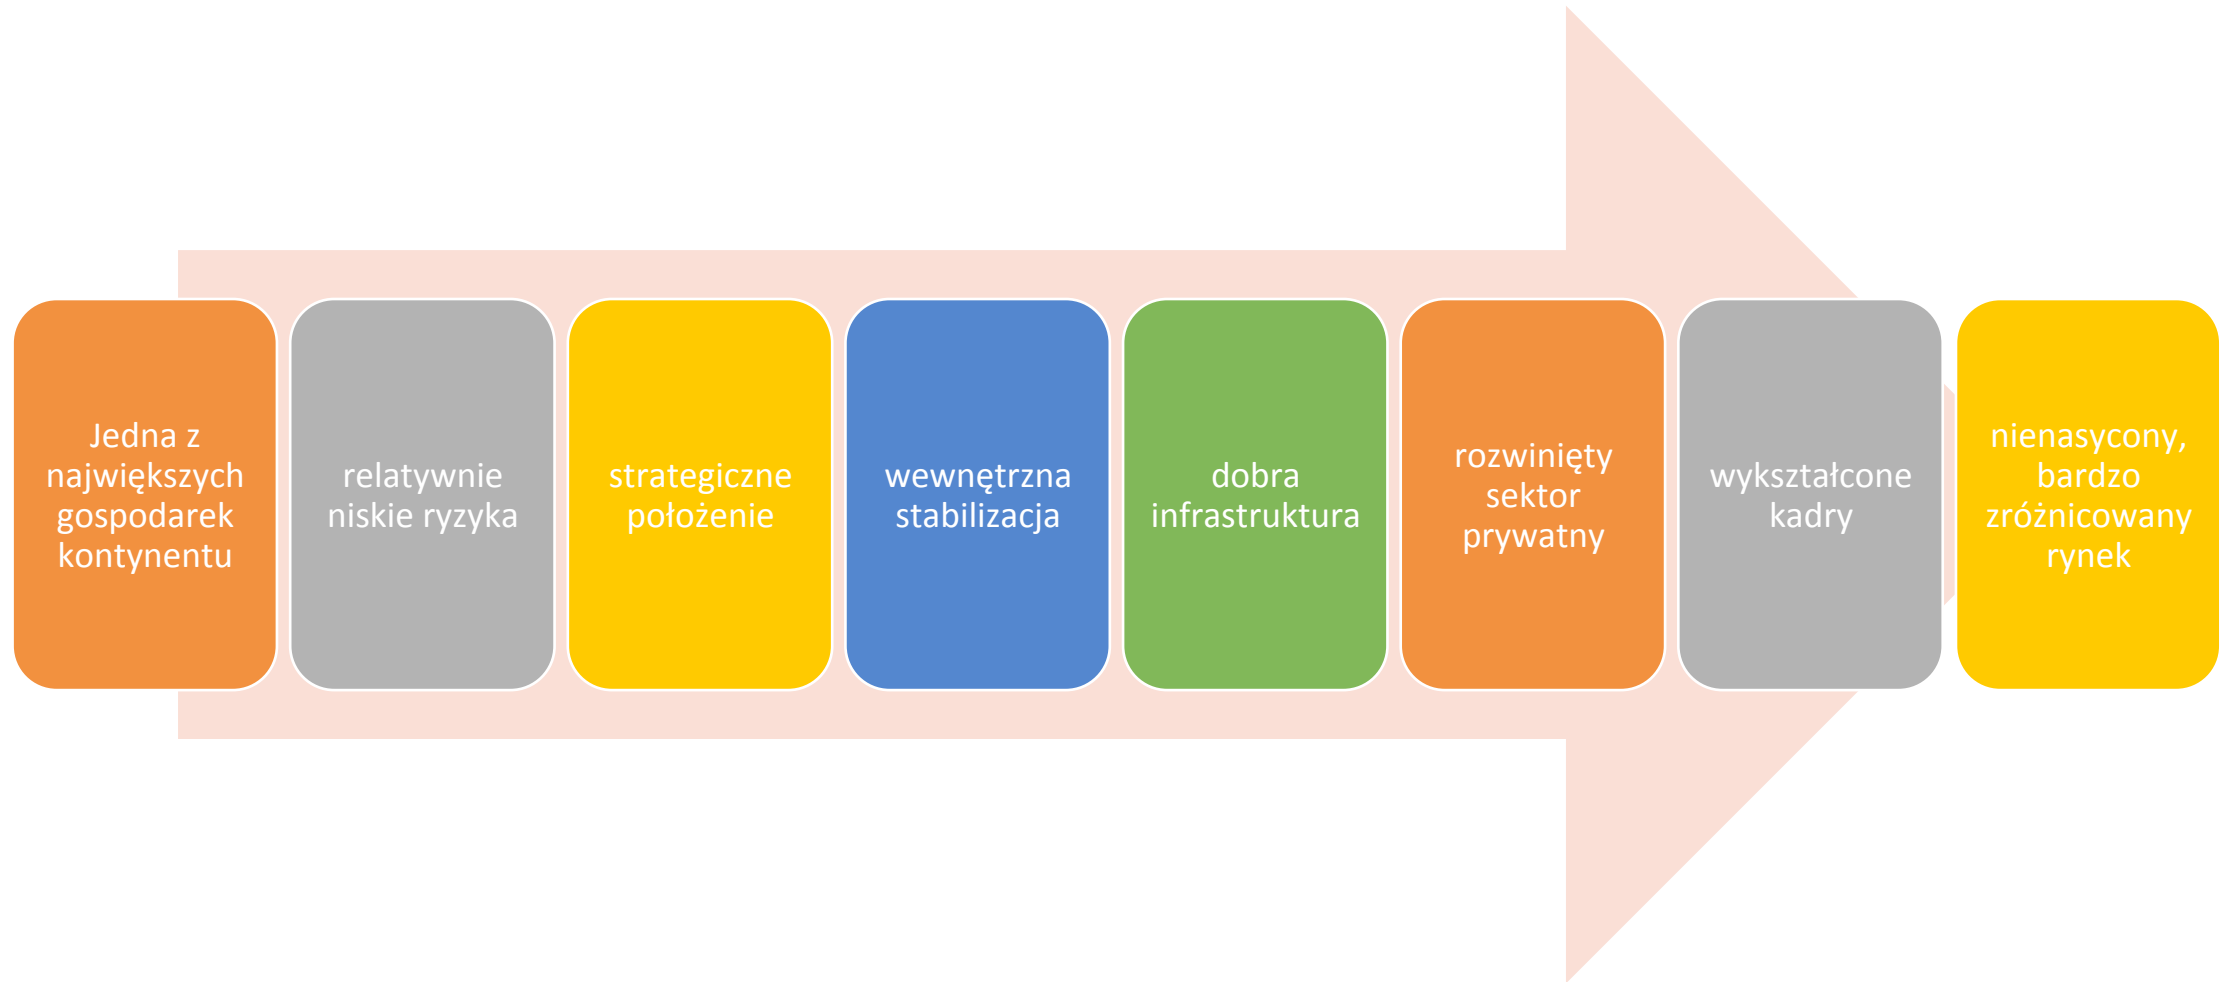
Jedna z największych gospodarek kontynentu

relatywnie niskie ryzyka

strategiczne położenie

wewnętrzna stabilizacja

dobra infrastruktura

rozwinięty sektor prywatny

wykształcone kadry

nienasycony, bardzo zróżnicowany rynek